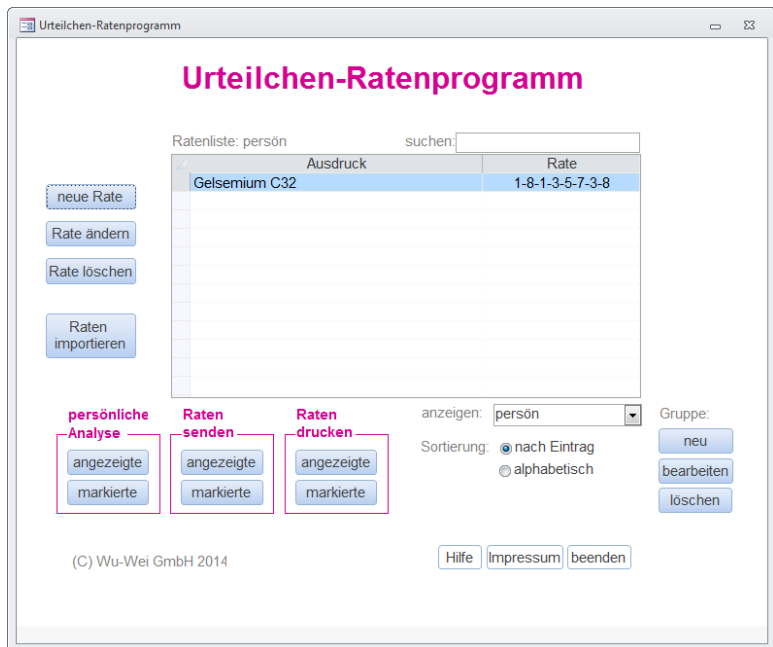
Urteilchen-Ratenprogramm

Urteilchen-Ratenprogramm

Ratenliste: persön

suchen:

| Ausdruck | Rate |
|---|---|
| Gelsemium C32 | 1-8-1-3-5-7-3-8 |

neue Rate

Rate ändern

Rate löschen

Raten importieren

persönliche Analyse
angezeigte
markierte

Raten senden
angezeigte
markierte

Raten drucken
angezeigte
markierte

anzeigen: persön

Sortierung: nach Eintrag
alphabetisch

Gruppe:
neu
bearbeiten
löschen

(C) Wu-Wei GmbH 2014

Hilfe Impressum beenden